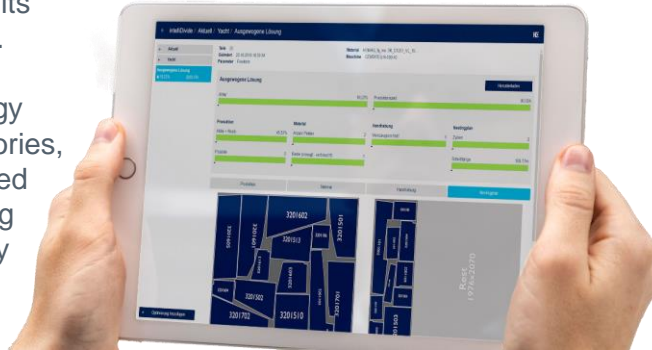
its

gy
ories,
ed
g
y

intelliDivide / Aktuell / Yacht / Ausgewiesene Lösung

Ausgewiesene Lösung

Produktion
Material
Handhabung
Restlängen

Produktion
Material
Handhabung
Restlängen

3201602
3201501
3201503
3201502
3201510
3201701
3201702

Optimierung hinzufügen